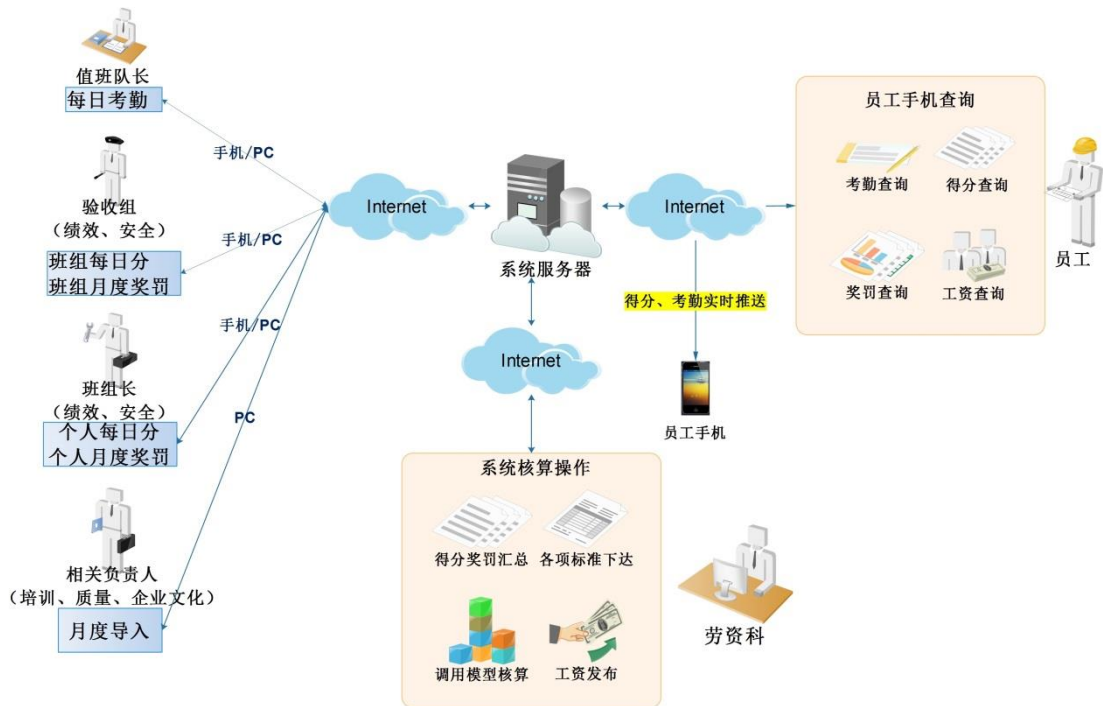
值班队长
每日考勤

验收组
（绩效、安全）
班组每日分
班组月度奖罚

班组长
（绩效、安全）
个人每日分
个人月度奖罚

相关负责人
（培训、质量、企业文化）
月度导入

手机/PC
手机/PC
手机/PC
PC

Internet
系统服务器
Internet
Internet

员工手机查询
考勤查询
得分查询
奖罚查询
工资查询
员工

得分、考勤实时推送
员工手机

系统核算操作
得分奖罚汇总
各项标准下达
调用模型核算
工资发布

劳资科